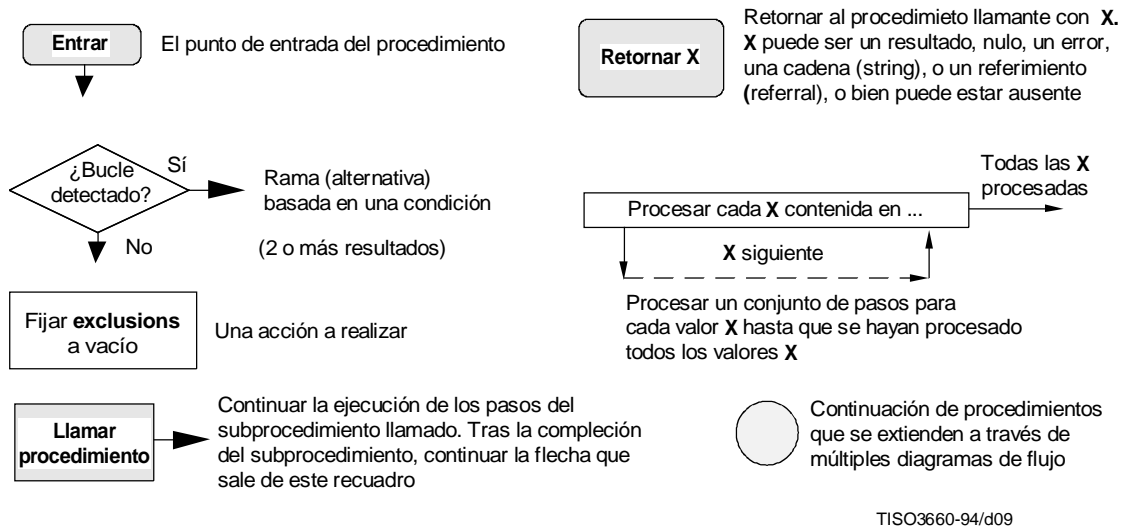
Entrar

El punto de entrada del procedimiento

Retornar X

Retornar al procedimieto llamante con **X**. **X** puede ser un resultado, nulo, un error, una cadena (string), o un referimiento (referral), o bien puede estar ausente

¿Bucle detectado?

Sí

No

Rama (alternativa) basada en una condición

(2 o más resultados)

Todas las **X** procesadas

Procesar cada **X** contenida en ...

**X** siguiente

Procesar un conjunto de pasos para cada valor **X** hasta que se hayan procesado todos los valores **X**

Fijar **exclusions** a vacío

Una acción a realizar

Llamar procedimiento

Continuar la ejecución de los pasos del subprocedimiento llamado. Tras la compleción del subprocedimiento, continuar la flecha que sale de este recuadro

Continuación de procedimientos que se extienden a través de múltiples diagramas de flujo

TISO3660-94/d09